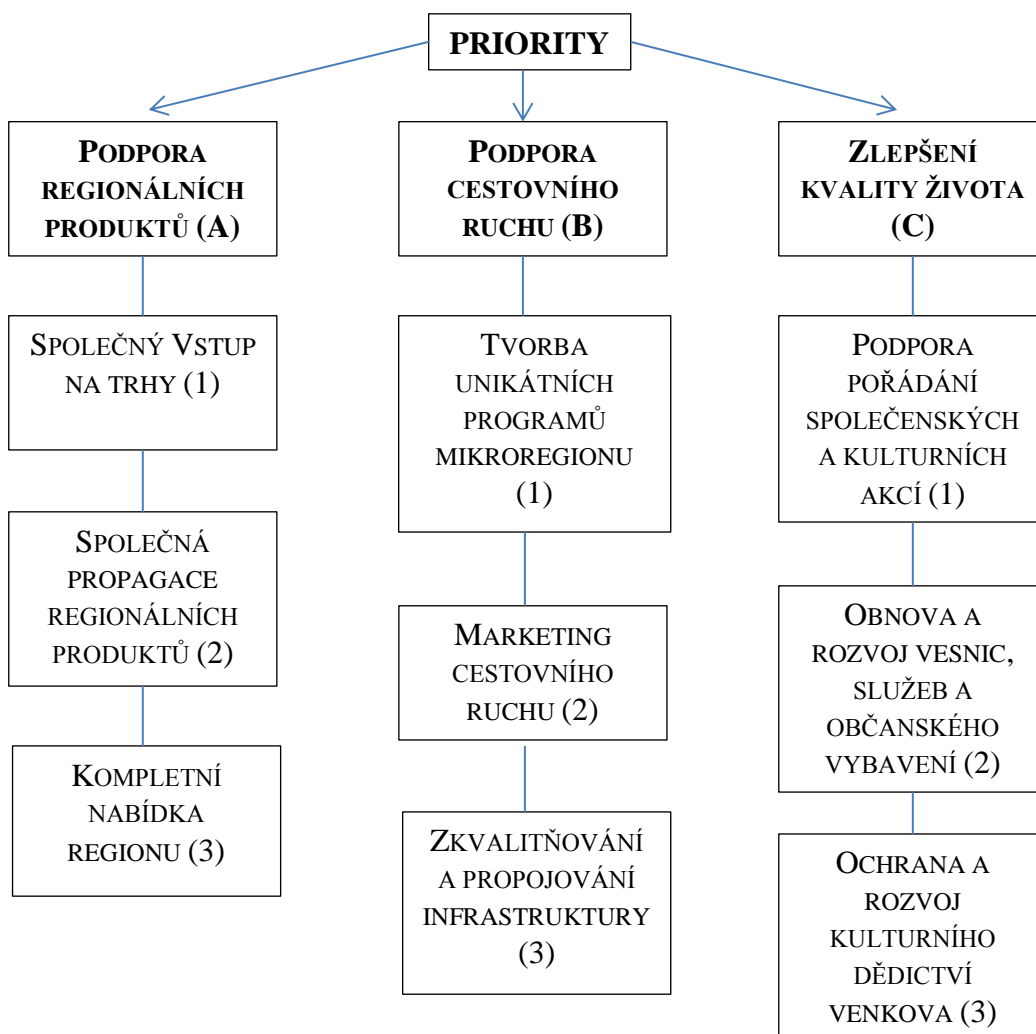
PRIORITY

PODPORA REGIONÁLNÍCH PRODUKTŮ (A)

SPOLEČNÝ VSTUP NA TRHY (1)

SPOLEČNÁ PROPAGACE REGIONÁLNÍCH PRODUKTŮ (2)

KOMPLETNÍ NABÍDKA REGIONU (3)

PODPORA CESTOVNÍHO RUCHU (B)

TVORBA UNIKÁTNÍCH PROGRAMŮ MIKROREGIONU (1)

MARKETING CESTOVNÍHO RUCHU (2)

ZKVALITŇOVÁNÍ A PROPOJOVÁNÍ INFRASTRUKTURY (3)

ZLEPŠENÍ KVALITY ŽIVOTA (C)

PODPORA POŘÁDÁNÍ SPOLEČENSKÝCH A KULTURNÍCH AKCÍ (1)

OBNOVA A ROZVOJ VESNIC, SLUŽEB A OBČANSKÉHO VYBAVENÍ (2)

OCHRANA A ROZVOJ KULTURNÍHO DĚDICTVÍ VENKOVA (3)